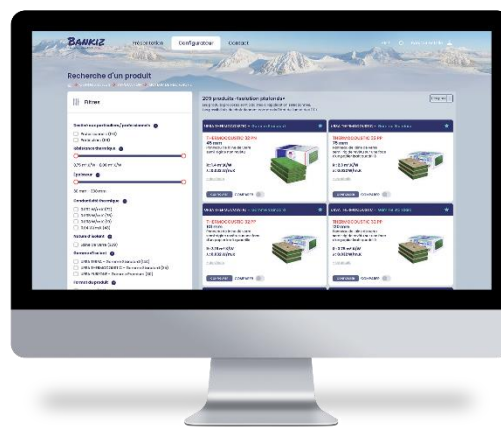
BANKIZ

Configurateur

Contact

Recherche d'un produit

Filtres

209 produits "isolation plafonds"

THERMACOUSTIC 32 PV

THERMACOUSTIC 32 PF

THERMACOUSTIC 32 PV

THERMACOUSTIC 32 PF

Comparer

Comparer

Comparer

Comparer